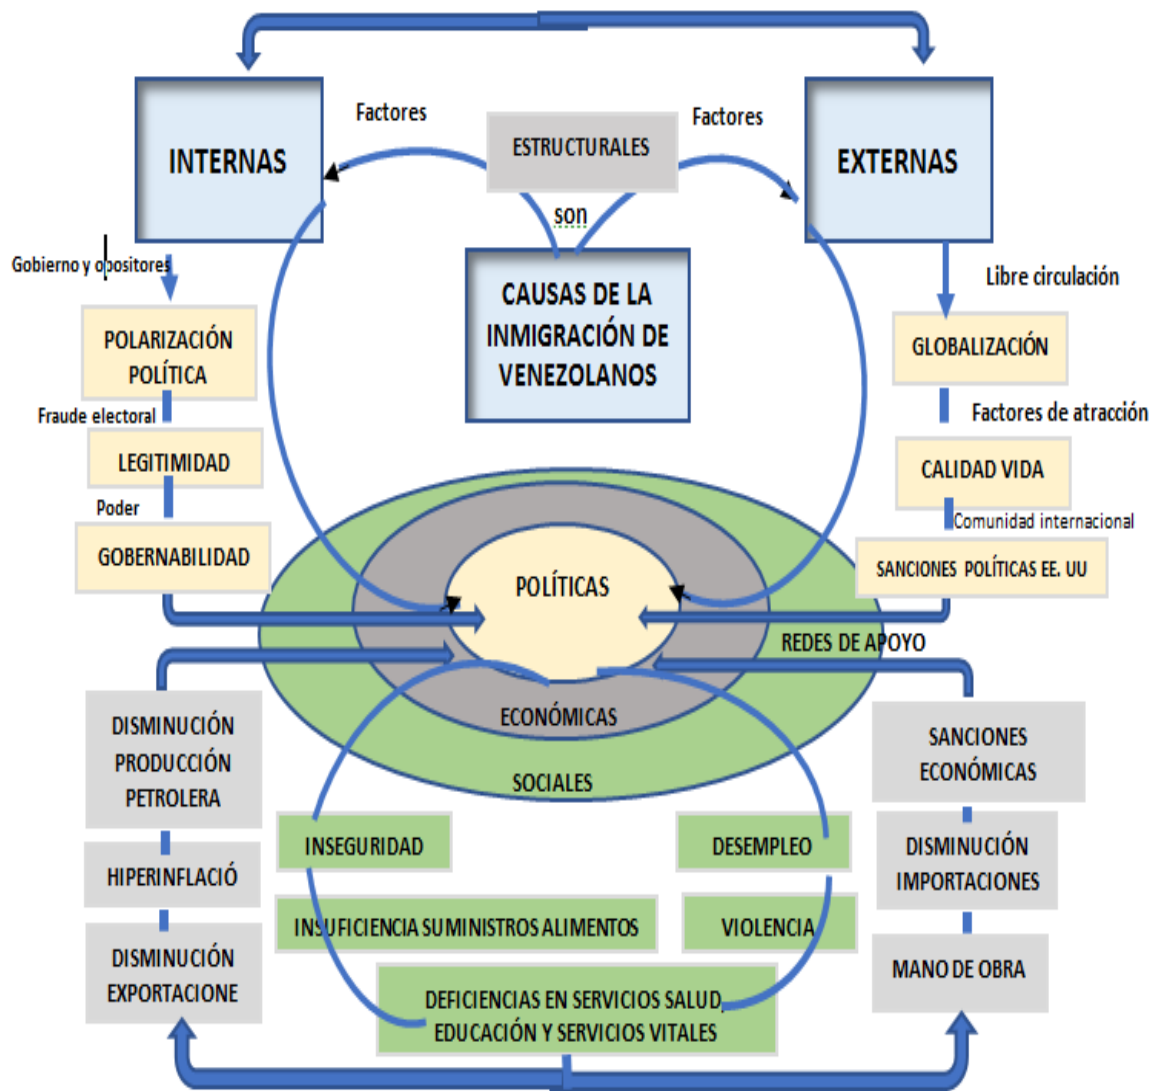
INTERNAS

Factores

ESTRUCTURALES

Factores

EXTERNAS

son

CAUSAS DE LA INMIGRACIÓN DE VENEZOLANOS

Gobierno y opositores

POLARIZACIÓN POLÍTICA

Fraude electoral

LEGITIMIDAD

Poder

GOBERNABILIDAD

Libre circulación

GLOBALIZACIÓN

Factores de atracción

CALIDAD VIDA

Comunidad internacional

SANCIONES POLÍTICAS EE. UU

POLÍTICAS

REDES DE APOYO

ECONÓMICAS

SOCIALES

DISMINUCIÓN PRODUCCIÓN PETROLERA

HIPERINFLACIÓ

DISMINUCIÓN EXPORTACIONE

SANCIONES ECONÓMICAS

DISMINUCIÓN IMPORTACIONES

MANO DE OBRA

INSEGURIDAD

DESEMPLEO

INSUFICIENCIA SUMINISTROS ALIMENTOS

VIOLENCIA

DEFICIENCIAS EN SERVICIOS SALUD, EDUCACIÓN Y SERVICIOS VITALES